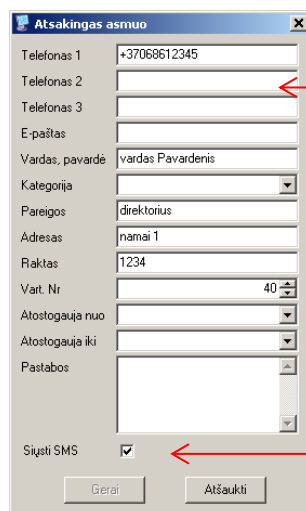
Atsakingas asmuo

Telefonas 1 +37068612345
Telefonas 2
Telefonas 3
E-paštas
Vardas, pavardė vardas Pavardenis
Kategorija
Pareigos direktorius
Adresas namai 1
Raktas 1234
Vart. Nr 40
Atostogauja nuo
Atostogauja iki
Pastabos

Siųsti SMS

Gerai Atšaukti